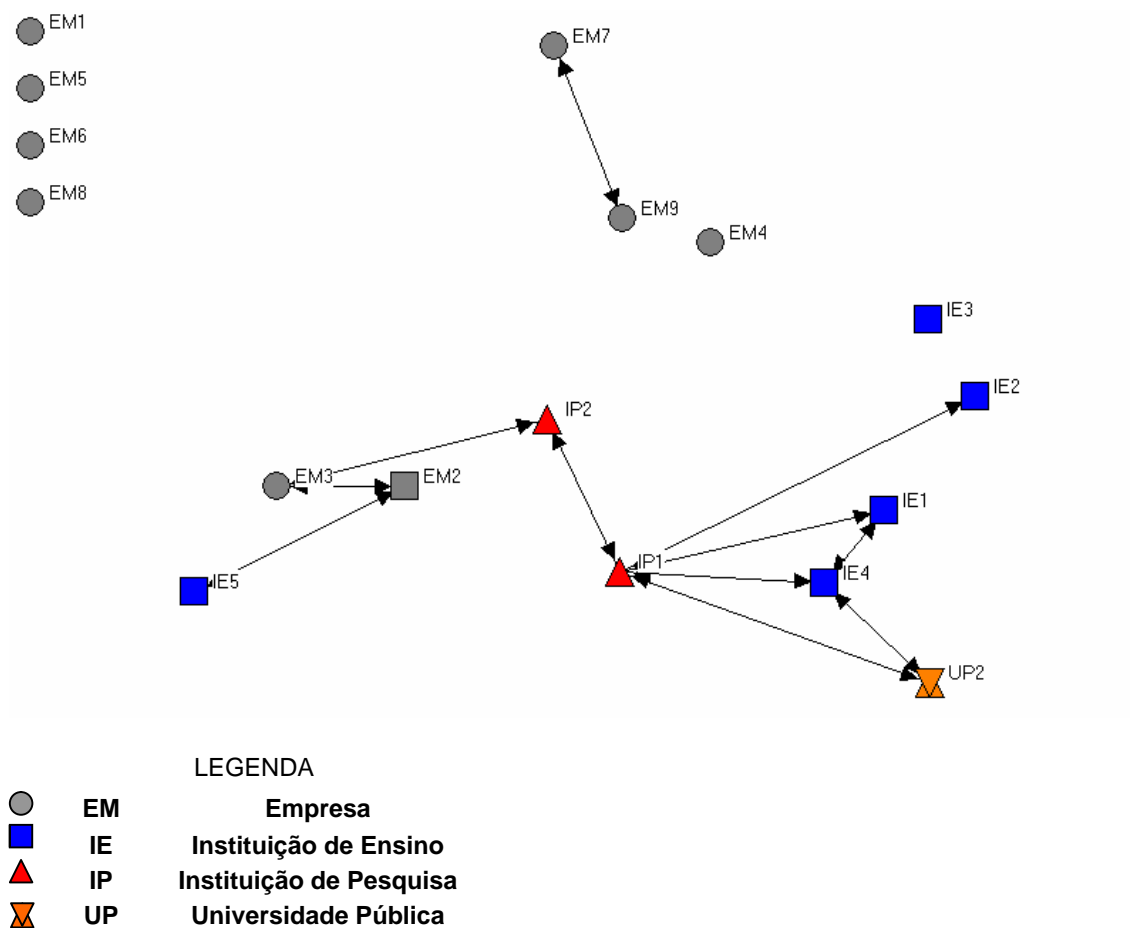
EM1
EM5
EM6
EM8
EM7
EM9
EM4
IE3
IE2
IP2
EM3
EM2
IE1
IP1
IE4
IE5
UP2

LEGENDA

| | | |
|---|---|---|
| | EM | Empresa |
| | IE | Instituição de Ensino |
| | IP | Instituição de Pesquisa |
| | UP | Universidade Pública |